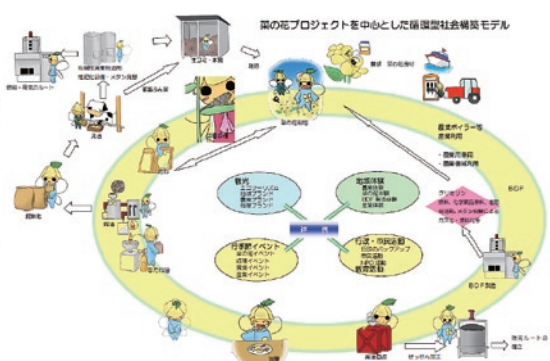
菜の花プロジェクトを中心とした循環型社会構築モデル

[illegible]

地域循環型資源
堆肥化設備・メタン発酵

家畜ふん尿

牛ふん

ヨシ・木質

菜の花栽培

養蜂

菜の花畑

農業ボイラー等
農業利用

BDF

グリセリン

BDF製造

観光

地域活性

交流

行事・イベント

行政・市民活動

廃食油

回収

せっけん加工

搾油

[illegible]